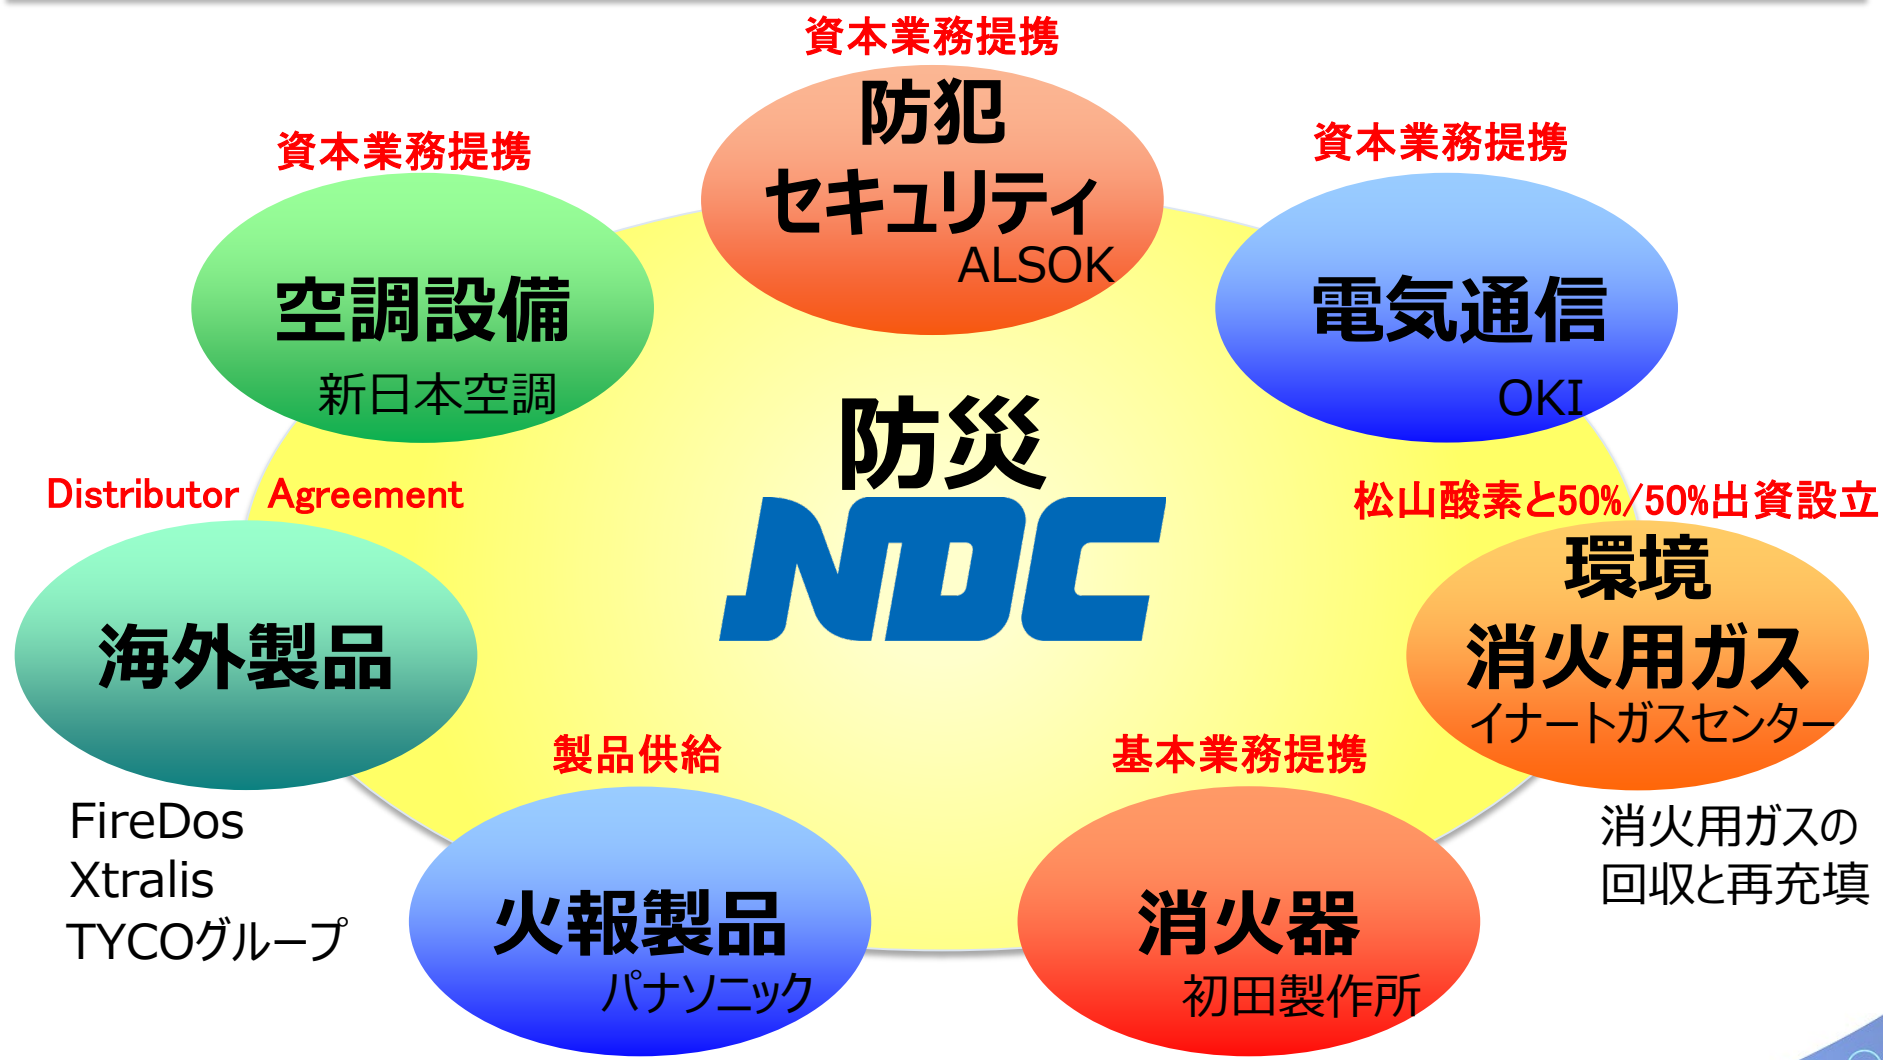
資本業務提携
防犯
セキュリティ
ALSOK

資本業務提携
空調設備
新日本空調

資本業務提携
電気通信
OKI

防災
NDC

Distributor Agreement
海外製品

FireDos
Xtralis
TYCOグループ

松山酸素と50%/50%出資設立
環境
消火用ガス
イナートガスセンター

消火用ガスの
回収と再充填

製品供給
火報製品
パナソニック

基本業務提携
消火器
初田製作所